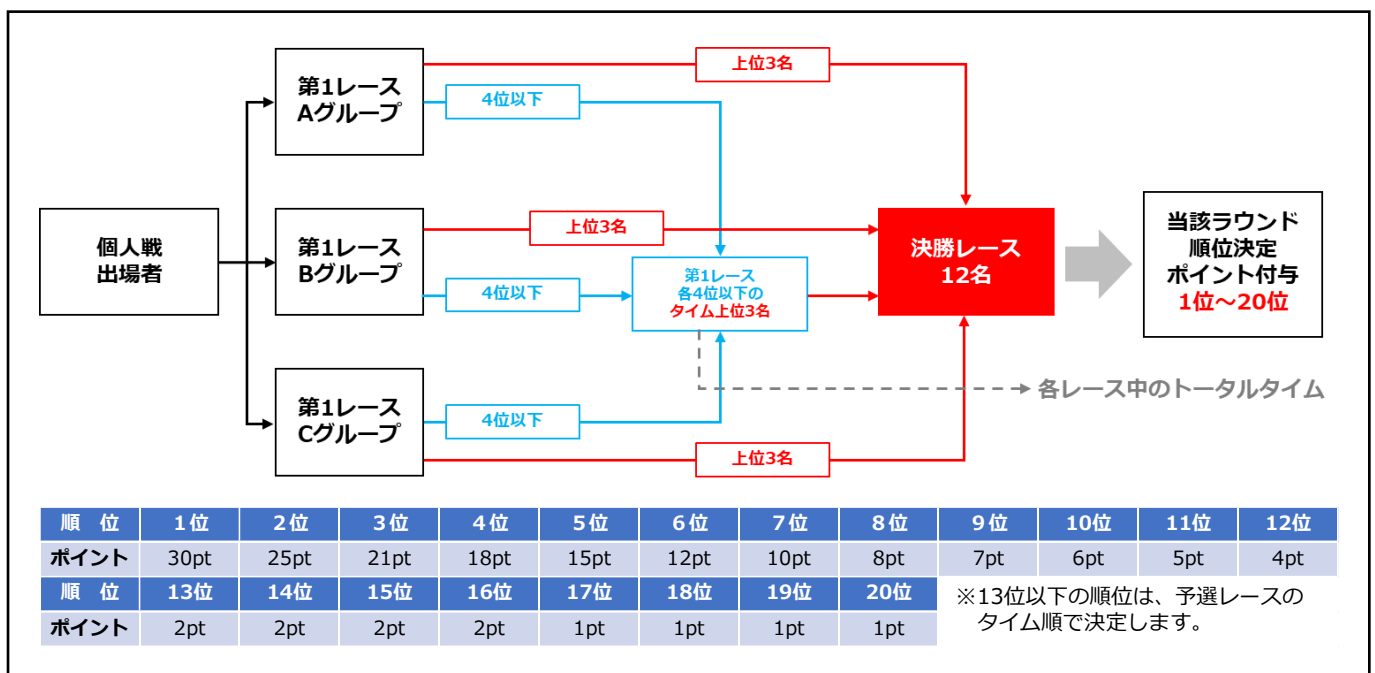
個人戦
出場者

第1レース
Aグループ

第1レース
Bグループ

第1レース
Cグループ

上位3名

4位以下

上位3名

4位以下

4位以下

上位3名

第1レース
各4位以下の
タイム上位3名

決勝レース
12名

当該ラウンド
順位決定
ポイント付与
1位～20位

各レース中のトータルタイム

| 順　位 | 1位 | 2位 | 3位 | 4位 | 5位 | 6位 | 7位 | 8位 | 9位 | 10位 | 11位 | 12位 |
|---|---|---|---|---|---|---|---|---|---|---|---|---|
| ポイント | 30pt | 25pt | 21pt | 18pt | 15pt | 12pt | 10pt | 8pt | 7pt | 6pt | 5pt | 4pt |

| 順　位 | 13位 | 14位 | 15位 | 16位 | 17位 | 18位 | 19位 | 20位 |
|---|---|---|---|---|---|---|---|---|
| ポイント | 2pt | 2pt | 2pt | 2pt | 1pt | 1pt | 1pt | 1pt |

※13位以下の順位は、予選レースのタイム順で決定します。